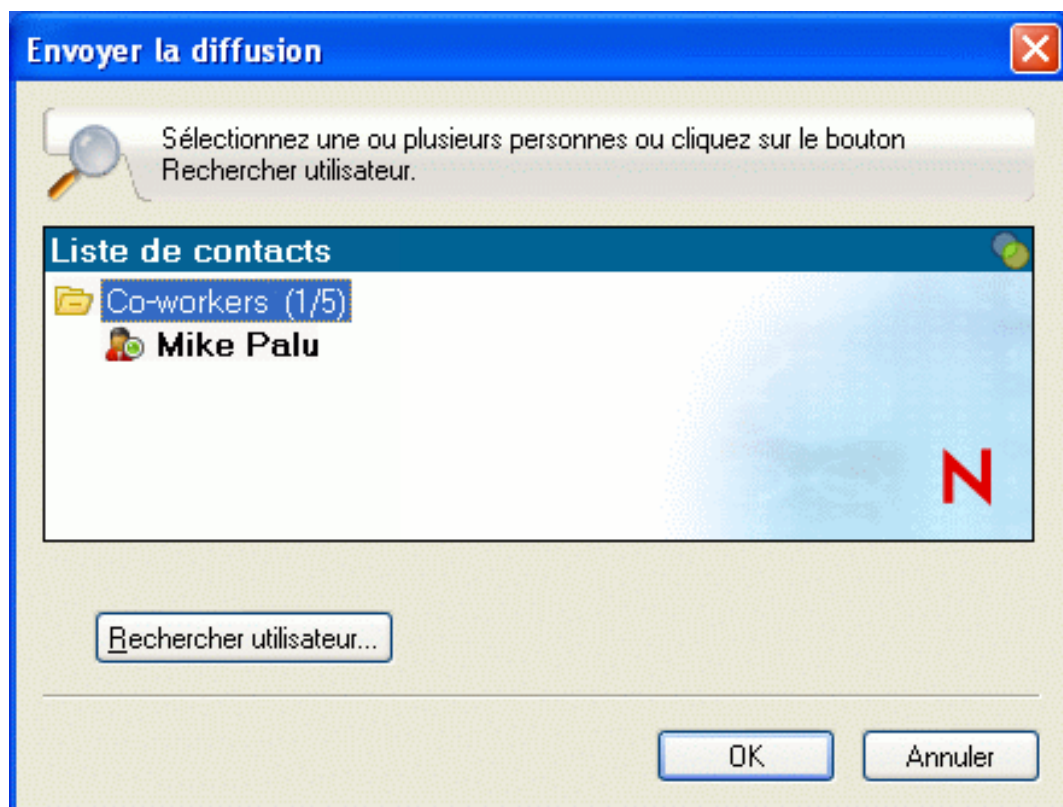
Envoyer la diffusion

Sélectionnez une ou plusieurs personnes ou cliquez sur le bouton Rechercher utilisateur.

Liste de contacts

Co-workers (1/5)

Mike Palu

N

Rechercher utilisateur...

OK

Annuler